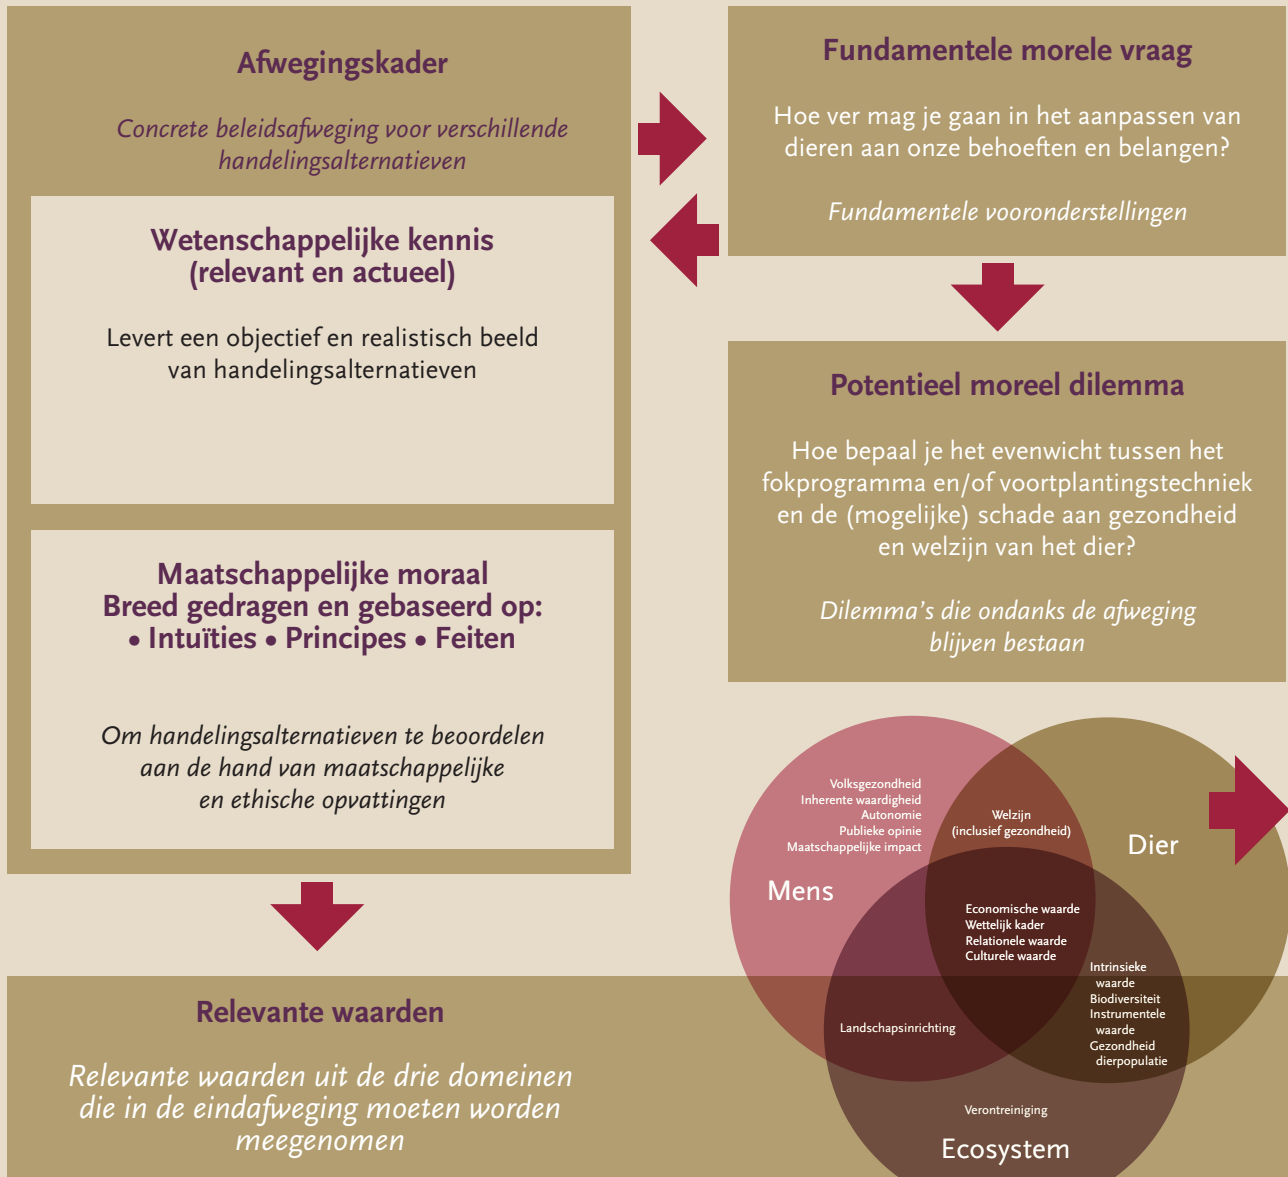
Afwegingskader

Concrete beleidsafweging voor verschillende handelingsalternatieven

Wetenschappelijke kennis (relevant en actueel)

Levert een objectief en realistisch beeld van handelingsalternatieven

Maatschappelijke moraal Breed gedragen en gebaseerd op: • Intuïties • Principes • Feiten

Om handelingsalternatieven te beoordelen aan de hand van maatschappelijke en ethische opvattingen

Fundamentele morele vraag

Hoe ver mag je gaan in het aanpassen van dieren aan onze behoeften en belangen?

Fundamentele vooronderstellingen

Potentieel moreel dilemma

Hoe bepaal je het evenwicht tussen het fokprogramma en/of voortplantingstechniek en de (mogelijke) schade aan gezondheid en welzijn van het dier?

Dilemma's die ondanks de afweging blijven bestaan

Volksgezondheid
Inherente waardigheid
Autonomie
Publieke opinie
Maatschappelijke impact

Mens

Welzijn (inclusief gezondheid)

Dier

Economische waarde
Wettelijk kader
Relationele waarde
Culturele waarde

Intrinsieke waarde
Biodiversiteit
Instrumentele waarde
Gezondheid dierpopulatie

Landschapsinrichting

Verontreiniging

Ecosystem

Relevante waarden

Relevante waarden uit de drie domeinen die in de eindafweging moeten worden meegenomen